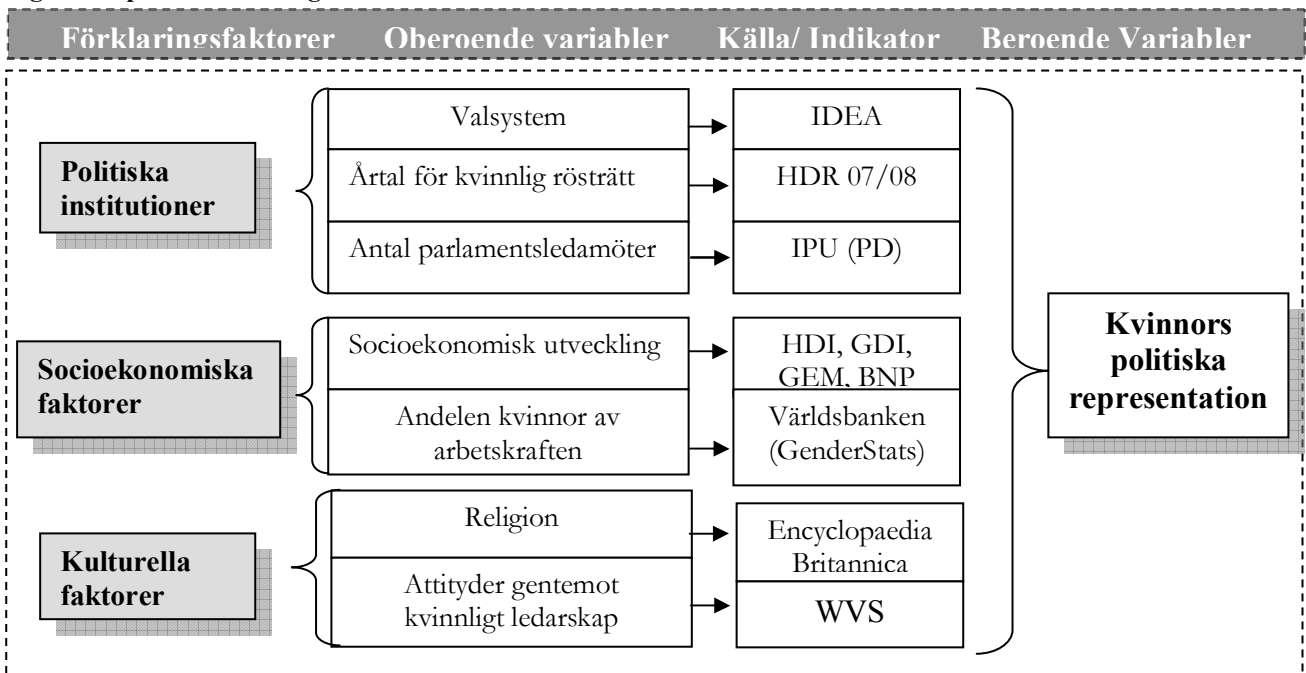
Förklaringsfaktorer Oberoende variabler Källa/ Indikator Beroende Variabler

Politiska institutioner

Valsystem

IDEA

Årtal för kvinnlig rösträtt

HDR 07/08

Antal parlamentsledamöter

IPU (PD)

Socioekonomiska faktorer

Socioekonomisk utveckling

HDI, GDI, GEM, BNP

Andelen kvinnor av arbetskraften

Världsbanken (GenderStats)

Kulturella faktorer

Religion

Encyclopaedia Britannica

Attityder gentemot kvinnligt ledarskap

WVS

Kvinnors politiska representation